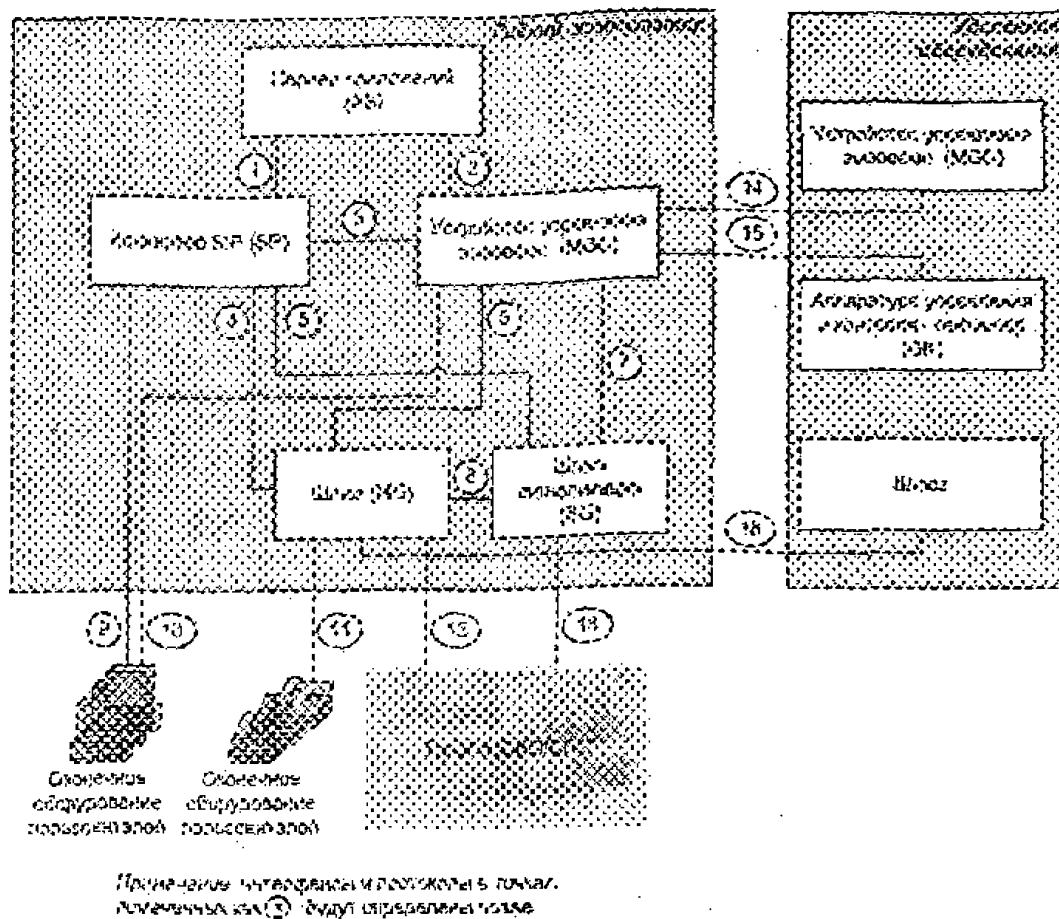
Домен управления

Сервер приложений (AS)

Контроллер SIP (SP)

Устройство управления шлюзом (MGC)

Шлюз (MG)

Шлюз сигнализации (SG)

Другие домены

Устройство управления шлюзом (MGC)

Аппаратура управления и контроля сигналов (SB)

Шлюз

1 2 3 4 5 6 7 8 9 10 11 12 13 14 15 16

Оконечное оборудование пользователей

Оконечное оборудование пользователей

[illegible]

Примечание: интерфейсы и протоколы в точках, помеченных как (3), будут определены позже.